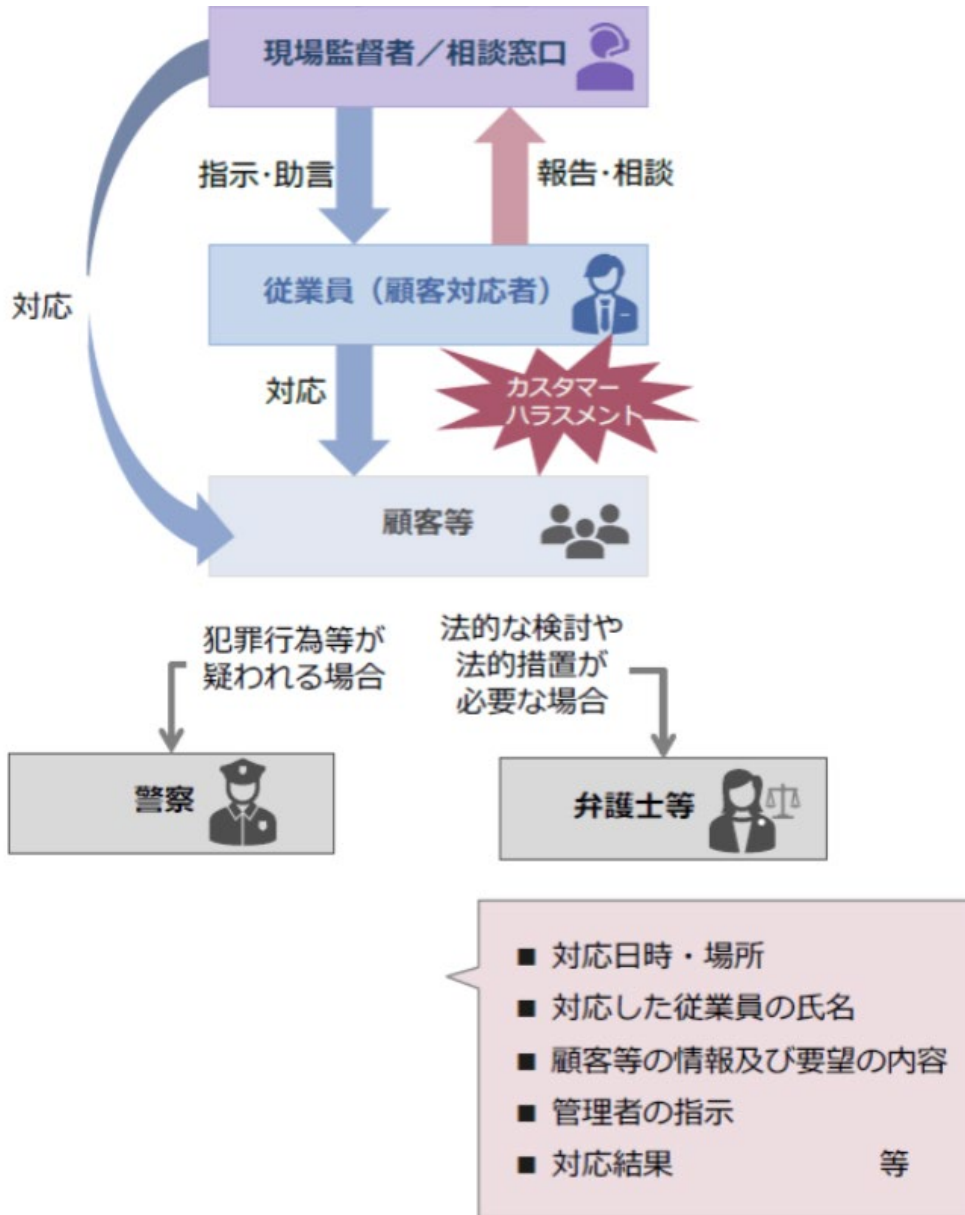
現場監督者／相談窓口

指示･助言

報告･相談

対応

従業員（顧客対応者）

対応

カスタマーハラスメント

顧客等

犯罪行為等が疑われる場合

法的な検討や法的措置が必要な場合

警察

弁護士等

■ 対応日時・場所
■ 対応した従業員の氏名
■ 顧客等の情報及び要望の内容
■ 管理者の指示
■ 対応結果 等